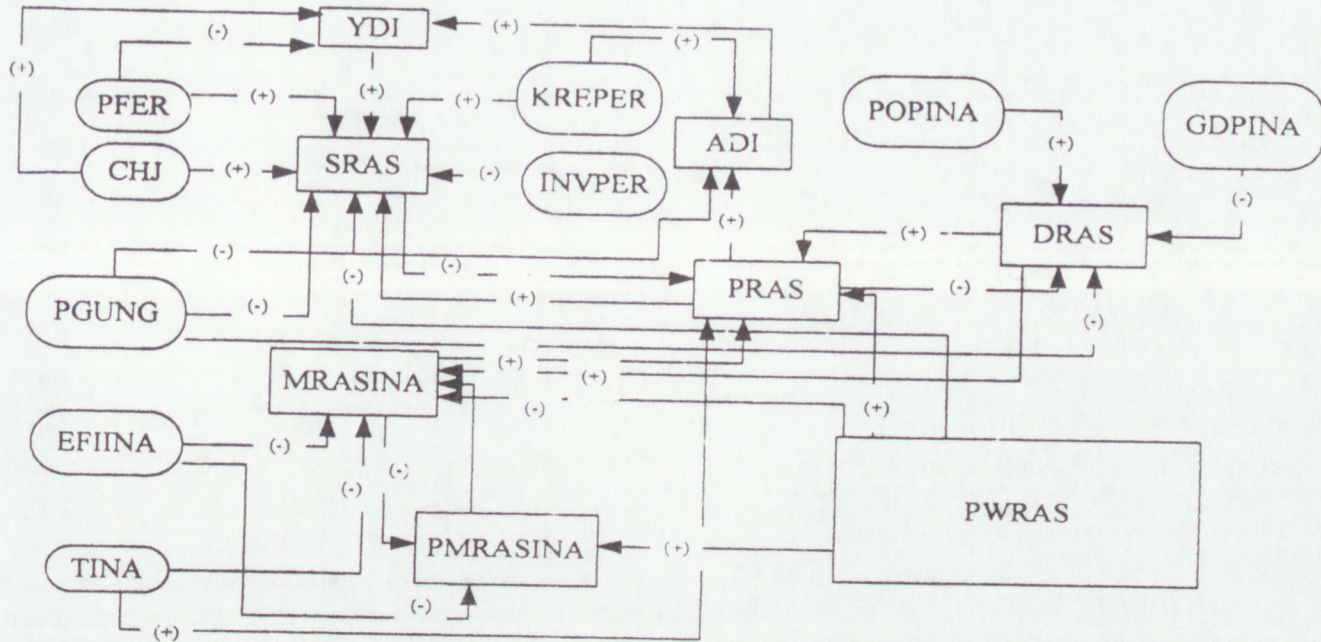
YDI
(-)
(+)
(+)
PFER
(+)
(+)
(+)
KREPER
(+)
POPINA
GDPINA
ADI
CHJ
(+)
SRAS
(-)
INVPER
(+)
(-)
(+)
(+)
DRAS
PGUNG
(-)
(-)
(-)
PRAS
(-)
(+)
(-)
(-)
(+)
MRASINA
(+)
(-)
(+)
EFIINA
(-)
(-)
(-)
PWRAS
TINA
PMRASINA
(+)
(-)
(+)